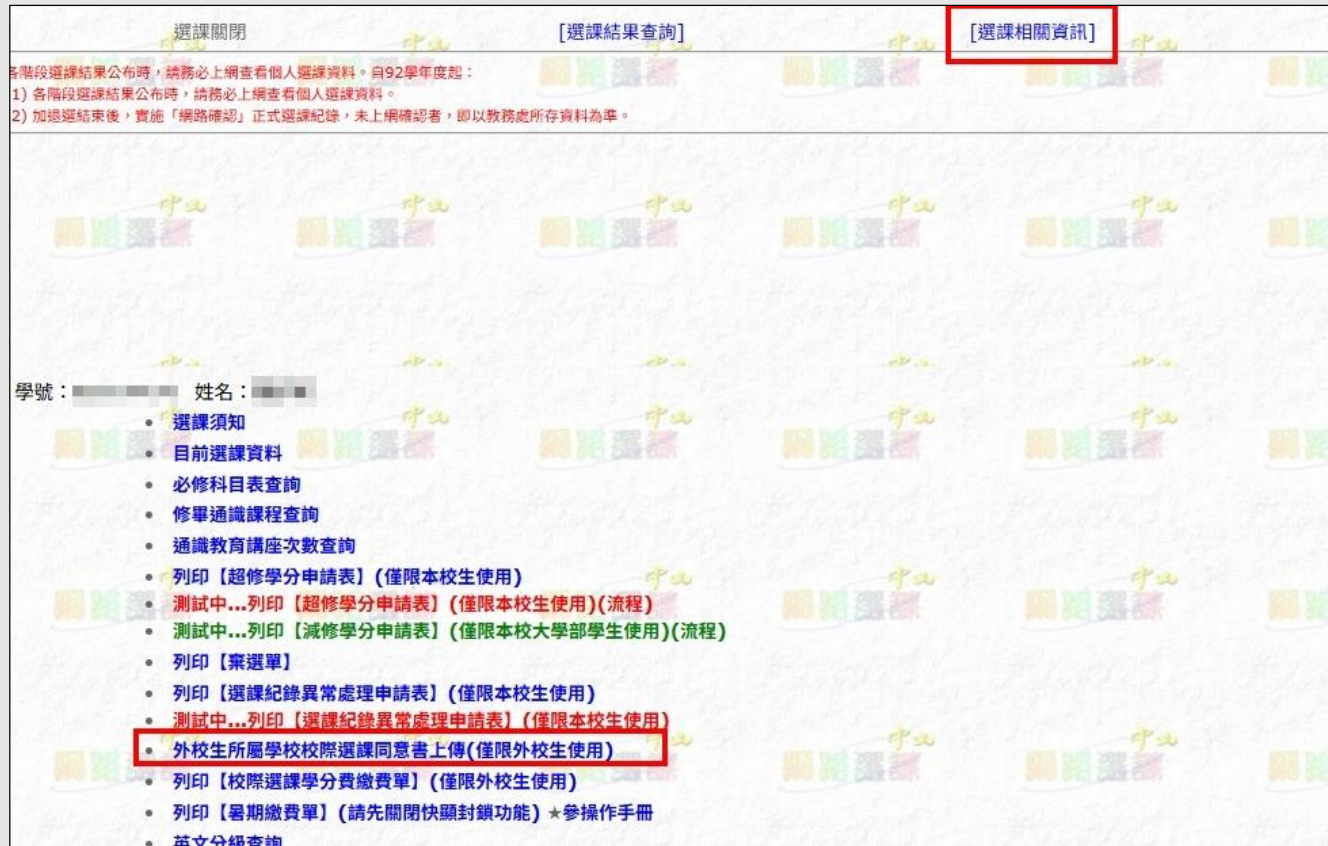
選課關閉 [選課結果查詢] [選課相關資訊]

各階段選課結果公布時，請務必上網查看個人選課資料。自92學年度起：
1) 各階段選課結果公布時，請務必上網查看個人選課資料。
2) 加退選結束後，實施「網路確認」正式選課紀錄，未上網確認者，即以教務處所存資料為準。

學號：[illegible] 姓名：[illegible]

- 選課須知
- 目前選課資料
- 必修科目表查詢
- 修畢通識課程查詢
- 通識教育講座次數查詢
- 列印【超修學分申請表】(僅限本校生使用)
- 測試中...列印【超修學分申請表】(僅限本校生使用)(流程)
- 測試中...列印【減修學分申請表】(僅限本校大學部學生使用)(流程)
- 列印【棄選單】
- 列印【選課紀錄異常處理申請表】(僅限本校生使用)
- 測試中...列印【選課紀錄異常處理申請表】(僅限本校生使用)
- 外校生所屬學校校際選課同意書上傳(僅限外校生使用)
- 列印【校際選課學分費繳費單】(僅限外校生使用)
- 列印【暑期繳費單】(請先關閉快顯封鎖功能) ★參操作手冊
- 英文分級查詢